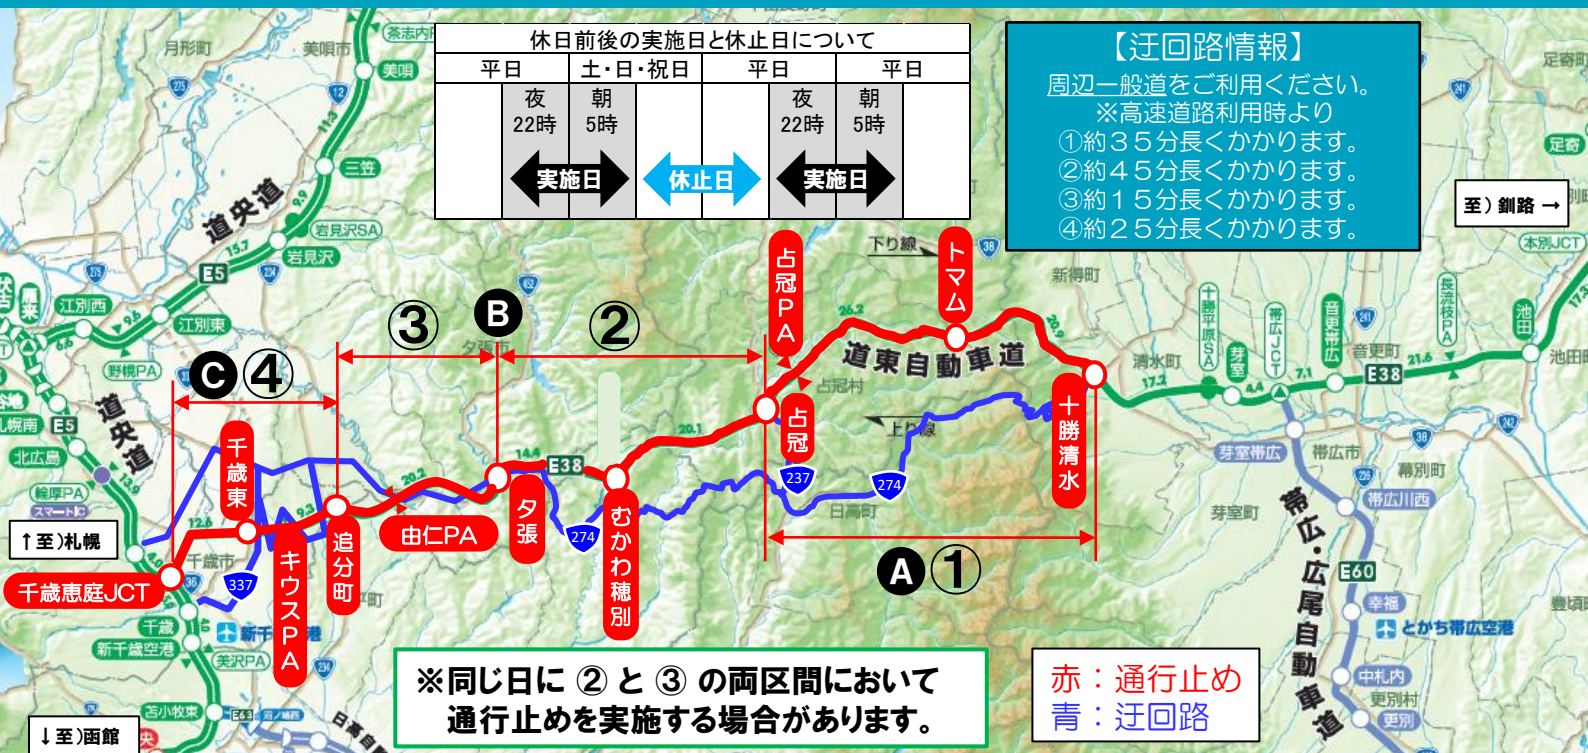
休日前後の実施日と休止日について

| 平日 | | 土・日・祝日 | | 平日 | | 平日 | |
|---|---|---|---|---|---|---|---|
| | 夜 22時 | 朝 5時 | | | 夜 22時 | 朝 5時 | |
| | 実施日 | | 休止日 | | 実施日 | | |

【迂回路情報】
周辺一般道をご利用ください。
※高速道路利用時より
①約35分長くかかります。
②約45分長くかかります。
③約15分長くかかります。
④約25分長くかかります。

至）釧路 →
↑至）札幌
↓至）函館

千歳恵庭JCT
千歳東
キウスPA
追分町
由仁PA
夕張
むかわ穂別
占冠PA
占冠
トマム
十勝清水
道東自動車道
道央道
道央道
帯広・広尾自動車道

C ④
③
B
②
A ①

※同じ日に ② と ③ の両区間において
通行止めを実施する場合があります。

赤：通行止め
青：迂回路

月形町
美唄市
美唄
茶志内
三笠
岩見沢SA
岩見沢
江別西
江別東
野幌PA
札幌南
北広島
輪厚PA
スマートIC
千歳市
千歳
新千歳空港
新千歳空港
美沢PA
苫小牧東
沼ノ端
夕張市
下り線
上り線
占冠村
日高町
新得町
清水町
十勝平原SA
芽室
帯広JCT
音更帯広
音更町
長流枝PA
池田
池田IC
本別JCT
足寄町
足寄
芽室帯広
帯広市
幕別町
帯広川西
芽室町
幸福
とかち帯広空港
中札内
更別村
更別
豊頃
E5
E38
E60
E63
274
237
337
38
12
275
452
241
236